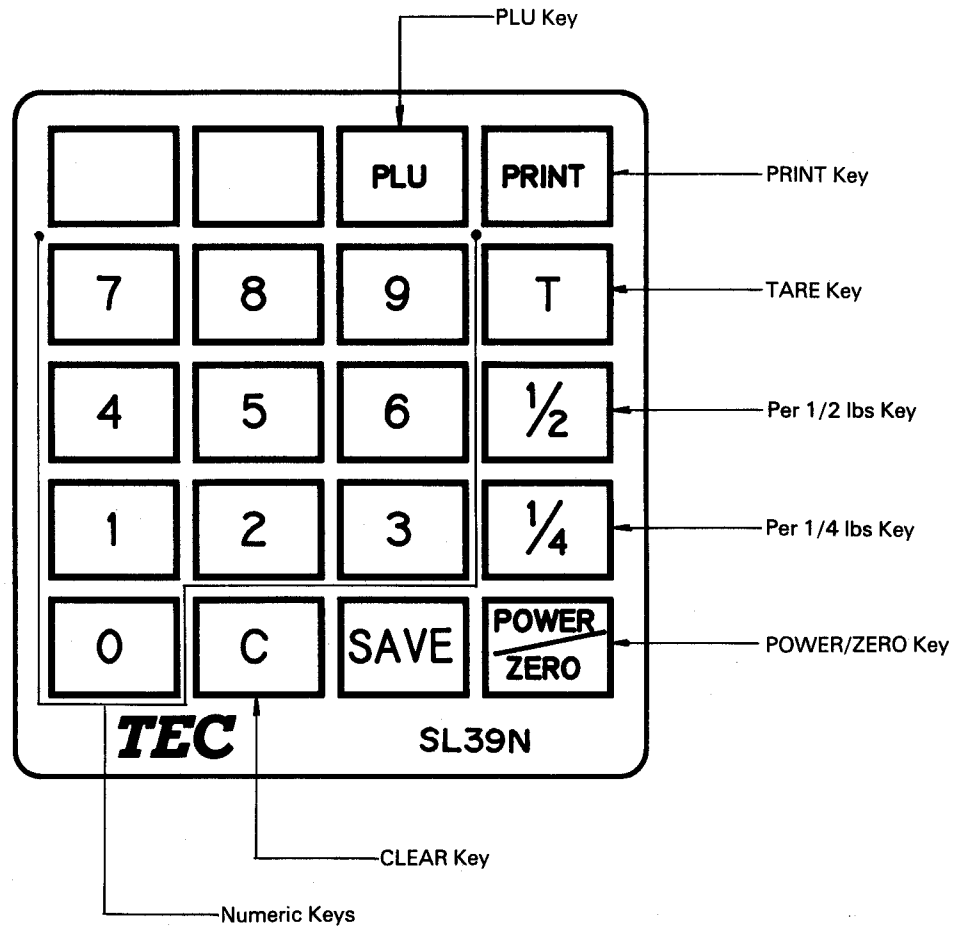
PLU Key

PLU

PRINT

PRINT Key

7

8

9

T

TARE Key

4

5

6

$\frac{1}{2}$

Per 1/2 lbs Key

1

2

3

$\frac{1}{4}$

Per 1/4 lbs Key

0

C

SAVE

POWER/ZERO

POWER/ZERO Key

TEC

SL39N

CLEAR Key

Numeric Keys